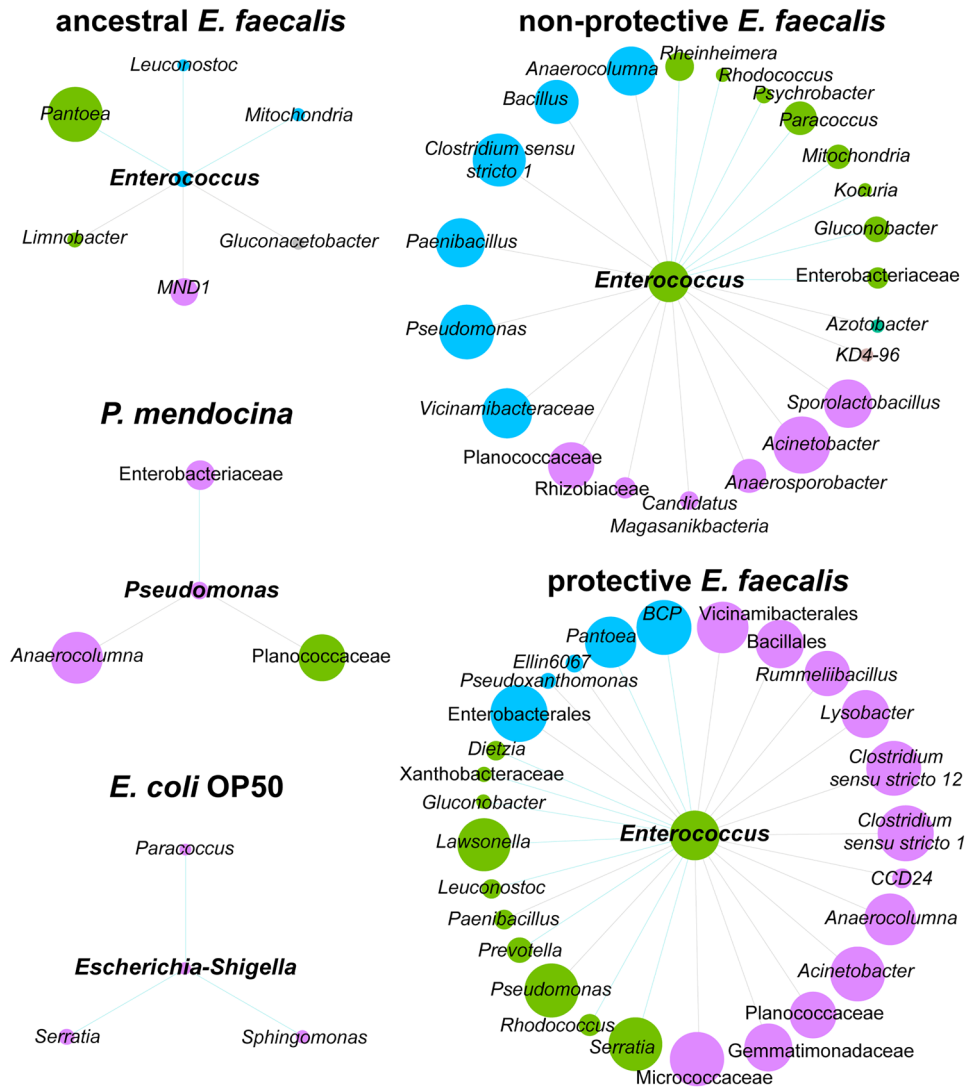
ancestral E. faecalis

Leuconostoc
Pantoea
Mitochondria
Enterococcus
Limnobacter
Gluconacetobacter
MND1

P. mendocina

Enterobacteriaceae
Pseudomonas
Anaerocolumna
Planococcaceae

E. coli OP50

Paracoccus
Escherichia-Shigella
Serratia
Sphingomonas

non-protective E. faecalis

Anaerocolumna
Rheinheimera
Rhodococcus
Bacillus
Psychrobacter
Paracoccus
Clostridium sensu stricto 1
Mitochondria
Kocuria
Gluconobacter
Paenibacillus
Enterococcus
Enterobacteriaceae
Azotobacter
Pseudomonas
KD4-96
Sporolactobacillus
Vicinamibacteraceae
Acinetobacter
Planococcaceae
Anaerosporobacter
Rhizobiaceae
Candidatus Magasanikbacteria

protective E. faecalis

BCP
Vicinamibacterales
Pantoea
Bacillales
Ellin6067
Rummeliibacillus
Pseudoxanthomonas
Lysobacter
Enterobacterales
Dietzia
Clostridium sensu stricto 12
Xanthobacteraceae
Gluconobacter
Clostridium sensu stricto 1
Lawsonella
Enterococcus
Leuconostoc
CCD24
Paenibacillus
Anaerocolumna
Prevotella
Acinetobacter
Pseudomonas
Planococcaceae
Rhodococcus
Serratia
Gemmatimonadaceae
Micrococcaceae